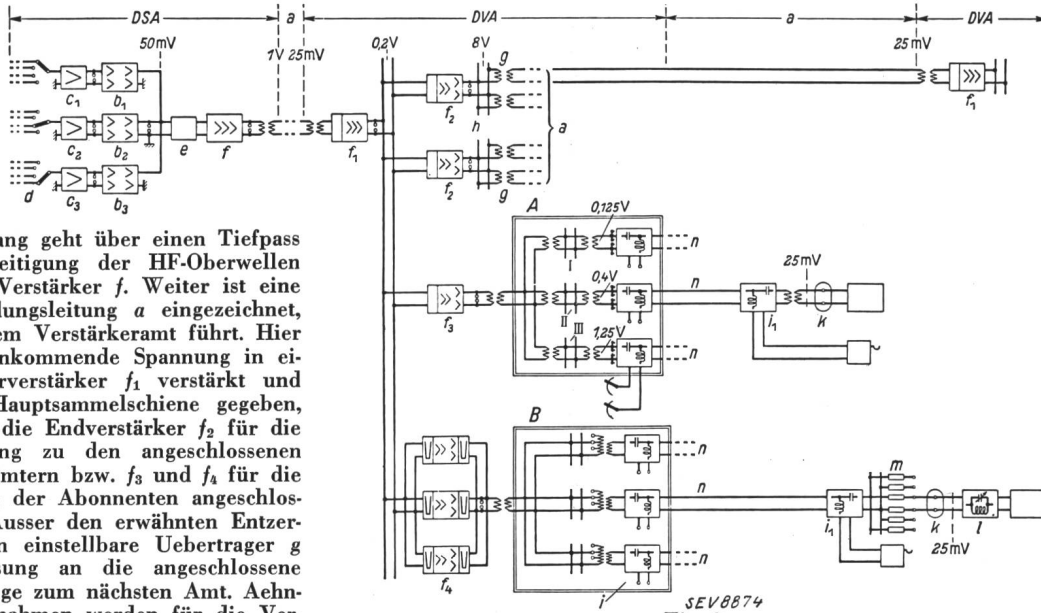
DSA — a — DVA — a — DVA

50mV 1V 25mV 0,2V 8V 25mV

$c_1$ $b_1$ $c_2$ $b_2$ e f $f_1$ $f_2$ h g a $f_1$

d $c_3$ $b_3$ $f_2$ g

A 0,125V n
0,4V 25mV
I II III 1,25V
$f_3$ n $i_1$ k n

B
n m
$f_4$ n $i_1$ k l
i 25mV

SEV8874

ung geht über einen Tiefpass eitigung der HF-Oberwellen Verstärker $f$. Weiter ist eine dungsleitung $a$ eingezeichnet, em Verstärkeramt führt. Hier nkommende Spannung in eirverstärker $f_1$ verstärkt und Hauptsammelschiene gegeben, die Endverstärker $f_2$ für die ng zu den angeschlossenen mtern bzw. $f_3$ und $f_4$ für die der Abonnenten angeschlos-Ausser den erwähnten Entzern einstellbare Uebertrager g sung an die angeschlossene ge zum nächsten Amt. Aehn-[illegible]